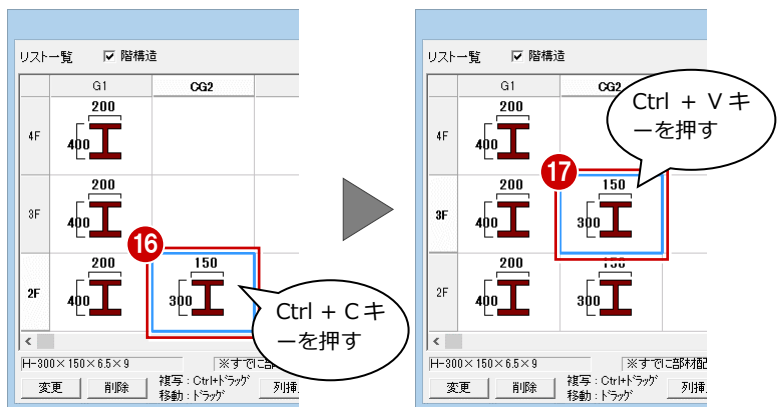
リスト一覧 ☑ 階構造

| | G1 | CG2 |
|---|---|---|
| 4F | 200 400 | |
| 3F | 200 400 | |
| 2F | 200 400 | 150 300 |

16

Ctrl + C キーを押す

H-300×150×6.5×9 ※すでに部

変更 削除 複写：Ctrl+ドラッグ 移動：ドラッグ 列挿

リスト一覧 ☑ 階構造

| | G1 | CG2 |
|---|---|---|
| 4F | 200 400 | |
| 3F | 200 400 | 150 300 |
| 2F | 200 400 | 150 300 |

Ctrl + V キーを押す

17

H-300×150×6.5×9 ※すでに部材配

変更 削除 複写：Ctrl+ドラッグ 移動：ドラッグ 列挿